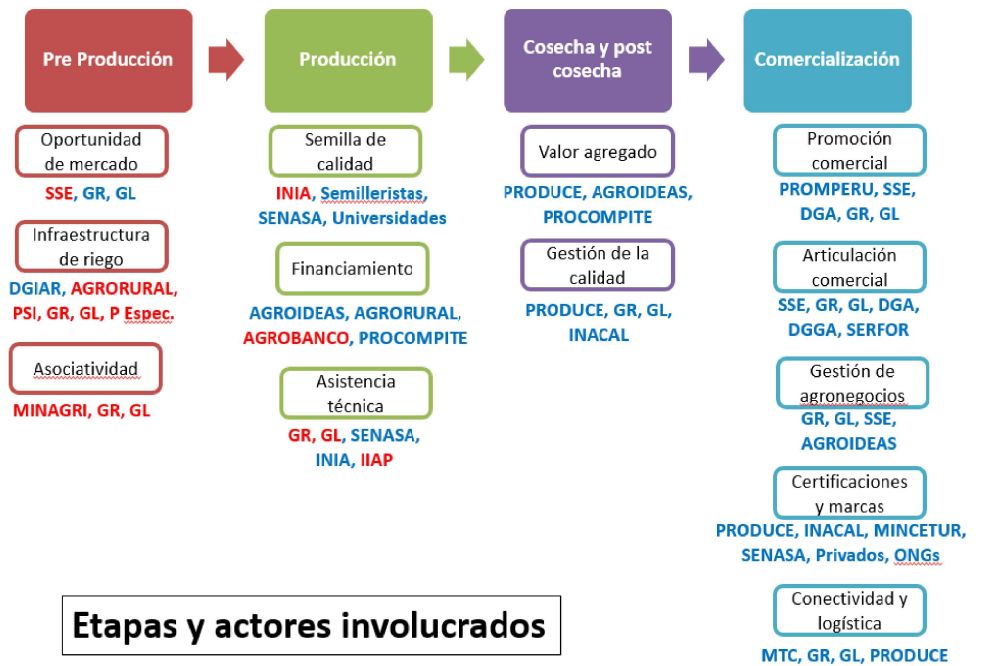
Pre Producción

Oportunidad de mercado

SSE, GR, GL

Infraestructura de riego

DGIAR, AGRORURAL, PSI, GR, GL, P Espec.

Asociatividad

MINAGRI, GR, GL

Producción

Semilla de calidad

INIA, Semilleristas, SENASA, Universidades

Financiamiento

AGROIDEAS, AGRORURAL, AGROBANCO, PROCOMPITE

Asistencia técnica

GR, GL, SENASA, INIA, IIAP

Cosecha y post cosecha

Valor agregado

PRODUCE, AGROIDEAS, PROCOMPITE

Gestión de la calidad

PRODUCE, GR, GL, INACAL

Comercialización

Promoción comercial

PROMPERU, SSE, DGA, GR, GL

Articulación comercial

SSE, GR, GL, DGA, DGGA, SERFOR

Gestión de agronegocios

GR, GL, SSE, AGROIDEAS

Certificaciones y marcas

PRODUCE, INACAL, MINCETUR, SENASA, Privados, ONGs

Conectividad y logística

MTC, GR, GL, PRODUCE

Etapas y actores involucrados